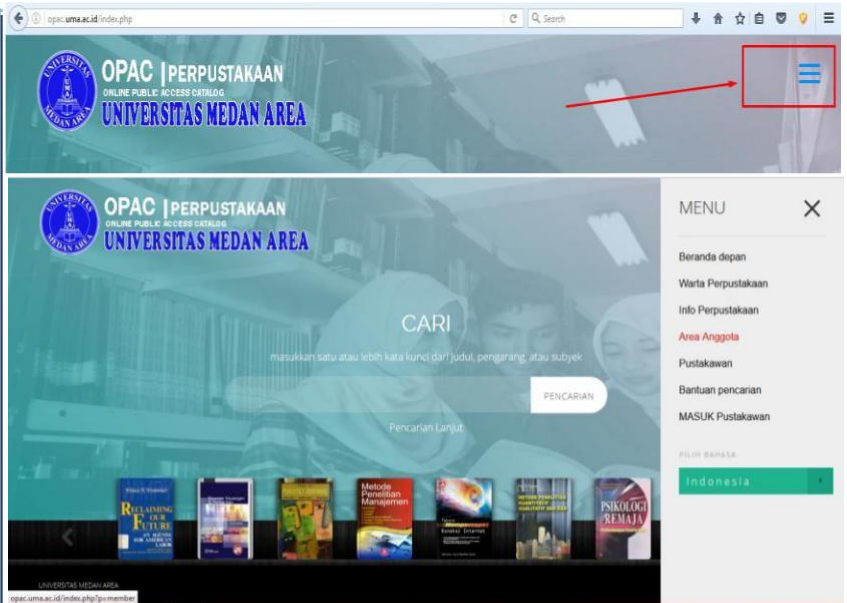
opac.uma.ac.id/index.php

Search

UNIVERSITAS MEDAN AREA

OPAC | PERPUSTAKAAN
ONLINE PUBLIC ACCESS CATALOG
UNIVERSITAS MEDAN AREA

UNIVERSITAS MEDAN AREA

OPAC | PERPUSTAKAAN
ONLINE PUBLIC ACCESS CATALOG
UNIVERSITAS MEDAN AREA

CARI

masukkan satu atau lebih kata kunci dari judul, pengarang, atau subyek

PENCARIAN

Pencarian Lanjut

RECLAIMING OUR FUTURE

Metode Penelitian Manajemen

PSIKOLOGI REMAJA

UNIVERSITAS MEDAN AREA

opac.uma.ac.id/index.php?p=member

MENU

Beranda depan

Warta Perpustakaan

Info Perpustakaan

Area Anggota

Pustakawan

Bantuan pencarian

MASUK Pustakawan

PILIH BAHASA

Indonesia